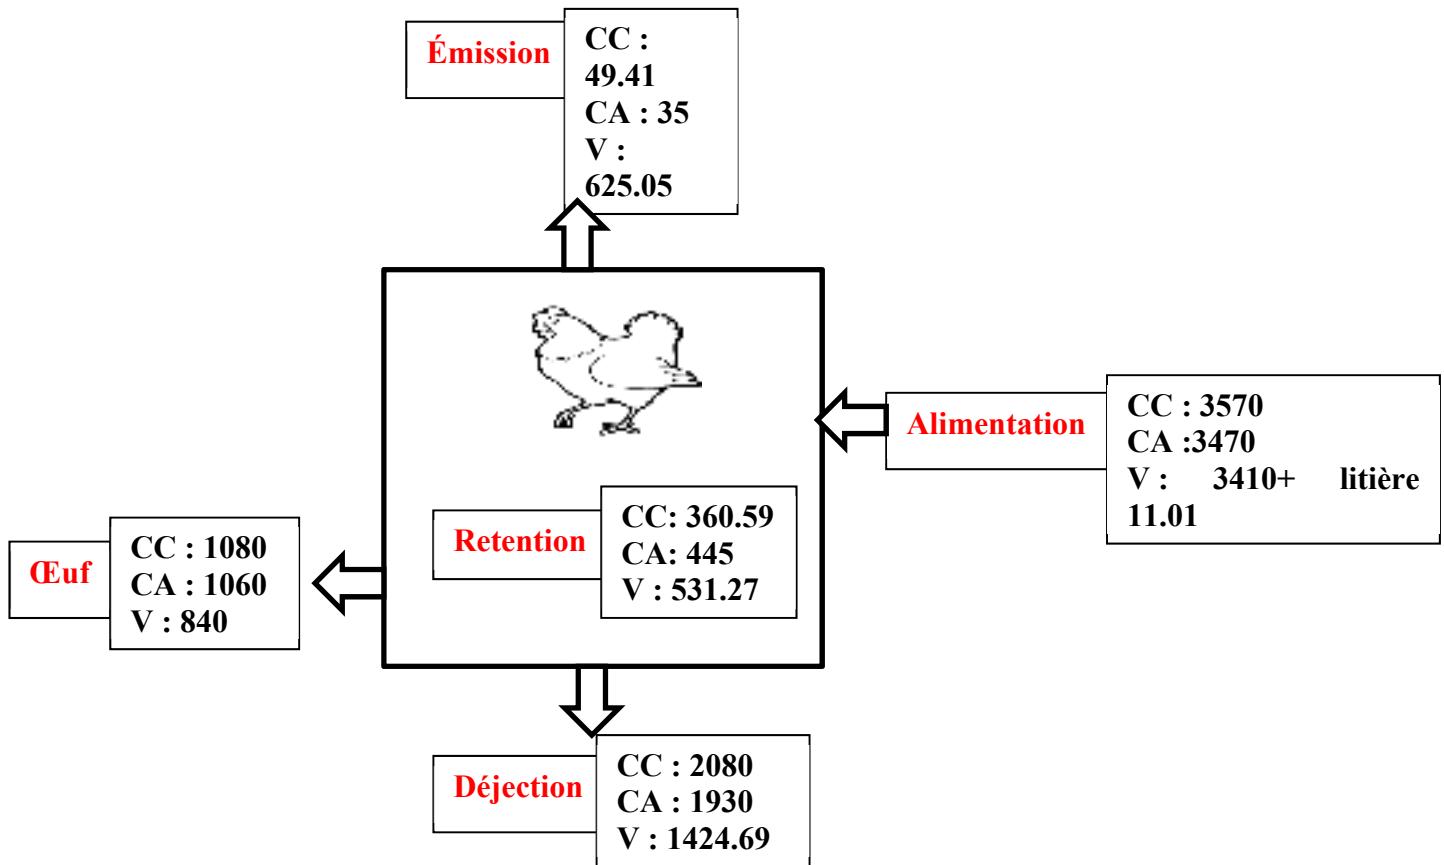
Émission

CC : 49.41
CA : 35
V : 625.05

Alimentation

CC : 3570
CA :3470
V : 3410+ litière 11.01

Retention

CC: 360.59
CA: 445
V : 531.27

Œuf

CC : 1080
CA : 1060
V : 840

Déjection

CC : 2080
CA : 1930
V : 1424.69